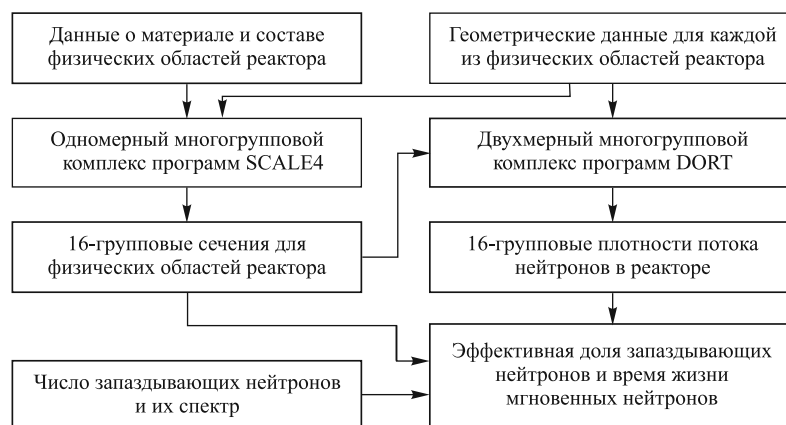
Данные о материале и составе физических областей реактора

Геометрические данные для каждой из физических областей реактора

Одномерный многогрупповой комплекс программ SCALE4

Двухмерный многогрупповой комплекс программ DORT

16-групповые сечения для физических областей реактора

16-групповые плотности потока нейтронов в реакторе

Число запаздывающих нейтронов и их спектр

Эффективная доля запаздывающих нейтронов и время жизни мгновенных нейтронов